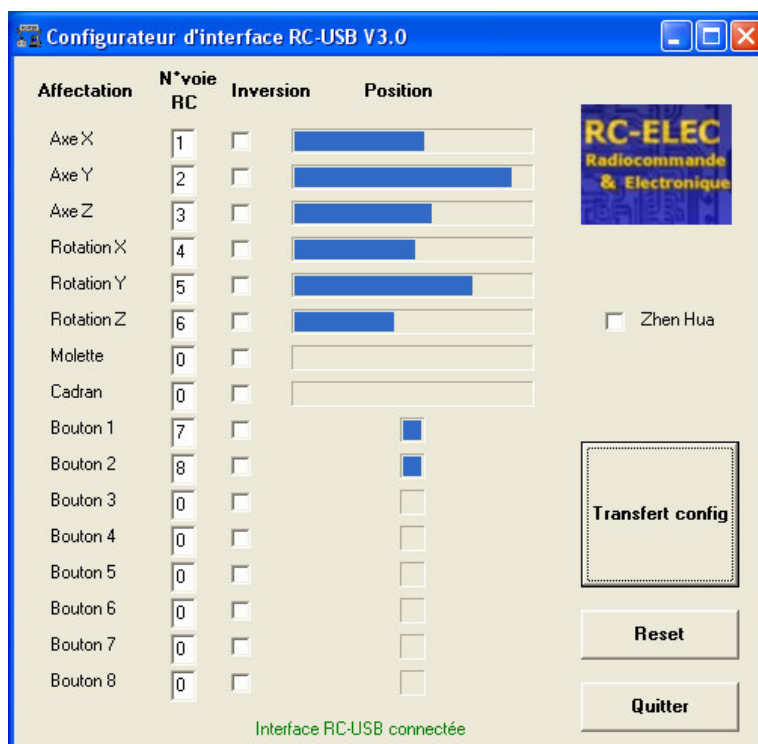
Configurateur d'interface RC-USB V3.0

| Affectation | N°voie RC | Inversion | Position |
|---|---|---|---|
| Axe X | 1 | | |
| Axe Y | 2 | | |
| Axe Z | 3 | | |
| Rotation X | 4 | | |
| Rotation Y | 5 | | |
| Rotation Z | 6 | | |
| Molette | 0 | | |
| Cadran | 0 | | |
| Bouton 1 | 7 | | |
| Bouton 2 | 8 | | |
| Bouton 3 | 0 | | |
| Bouton 4 | 0 | | |
| Bouton 5 | 0 | | |
| Bouton 6 | 0 | | |
| Bouton 7 | 0 | | |
| Bouton 8 | 0 | | |

RC-ELEC
Radiocommande
& Electronique

Zhen Hua

Transfert config

Reset

Quitter

Interface RC-USB connectée